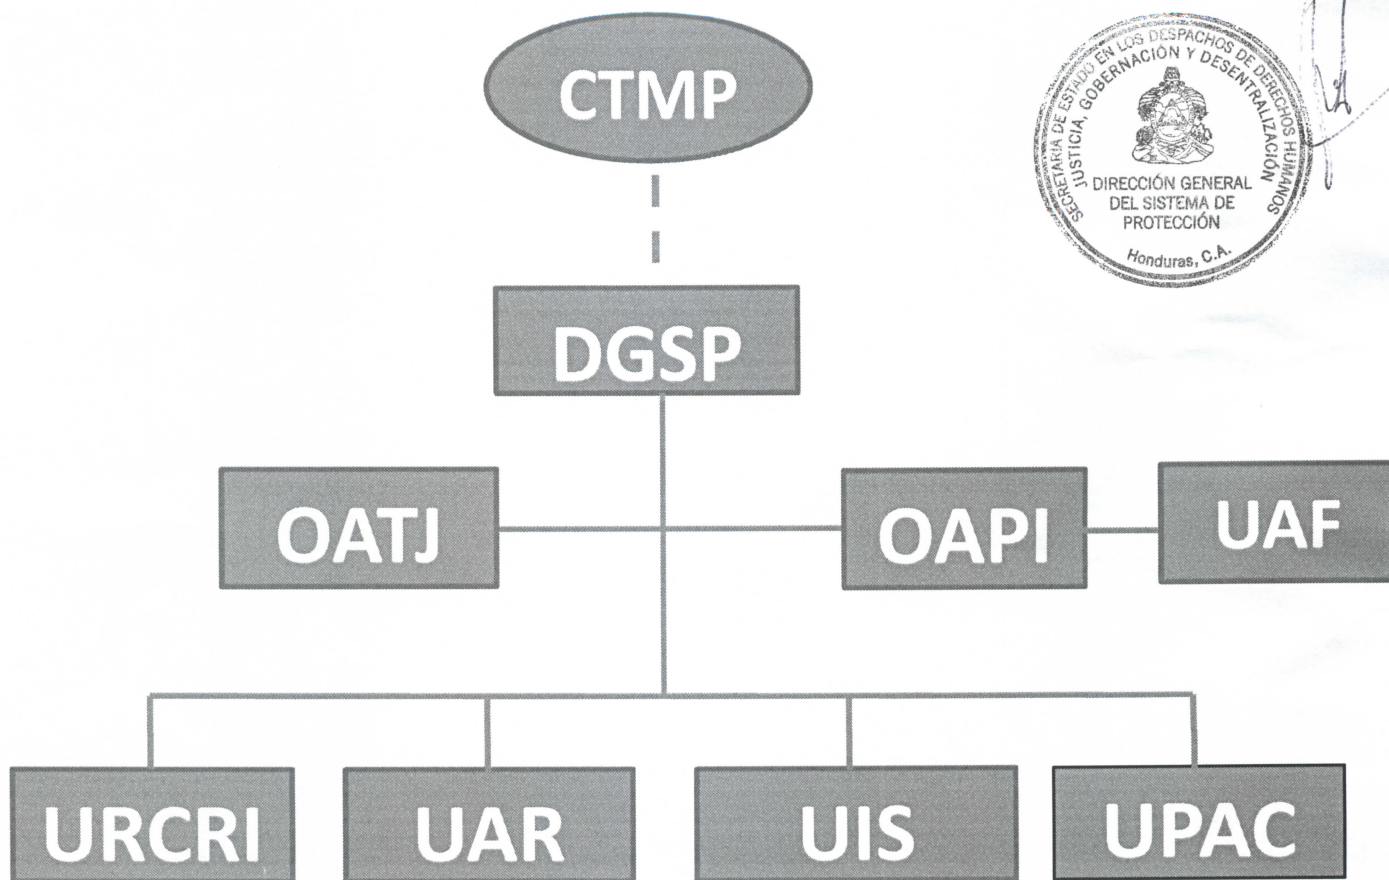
CTMP

SECRETARÍA DE ESTADO EN LOS DESPACHOS DE DERECHOS HUMANOS JUSTICIA, GOBERNACIÓN Y DESCENTRALIZACIÓN
DIRECCIÓN GENERAL DEL SISTEMA DE PROTECCIÓN
Honduras, C.A.

DGSP

OATJ

OAPI

UAF

URCRI

UAR

UIS

UPAC